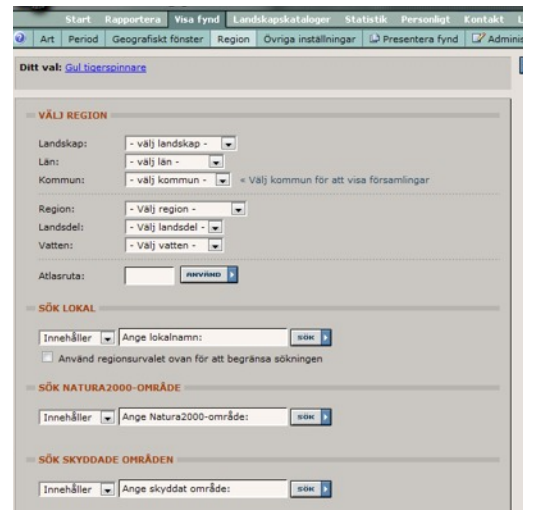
Start Rapportera Visa fynd Landskapskataloger Statistik Personligt Kontakt L

Art Period Geografiskt fönster Region Övriga inställningar Presentera fynd Admini

Ditt val: Gul tigerspinnare

VÄLJ REGION

Landskap: - välj landskap -

Län: - välj län -

Kommun: - välj kommun - « Välj kommun för att visa församlingar

Region: - Välj region -

Landsdel: - Välj landsdel -

Vatten: - Välj vatten -

Atlasruta: ANVÄND

SÖK LOKAL

Innehåller Ange lokalnamn: SÖK

Använd regionsurvalet ovan för att begränsa sökningen

SÖK NATURA2000-OMRÅDE

Innehåller Ange Natura2000-område: SÖK

SÖK SKYDDADE OMRÅDEN

Innehåller Ange skyddat område: SÖK